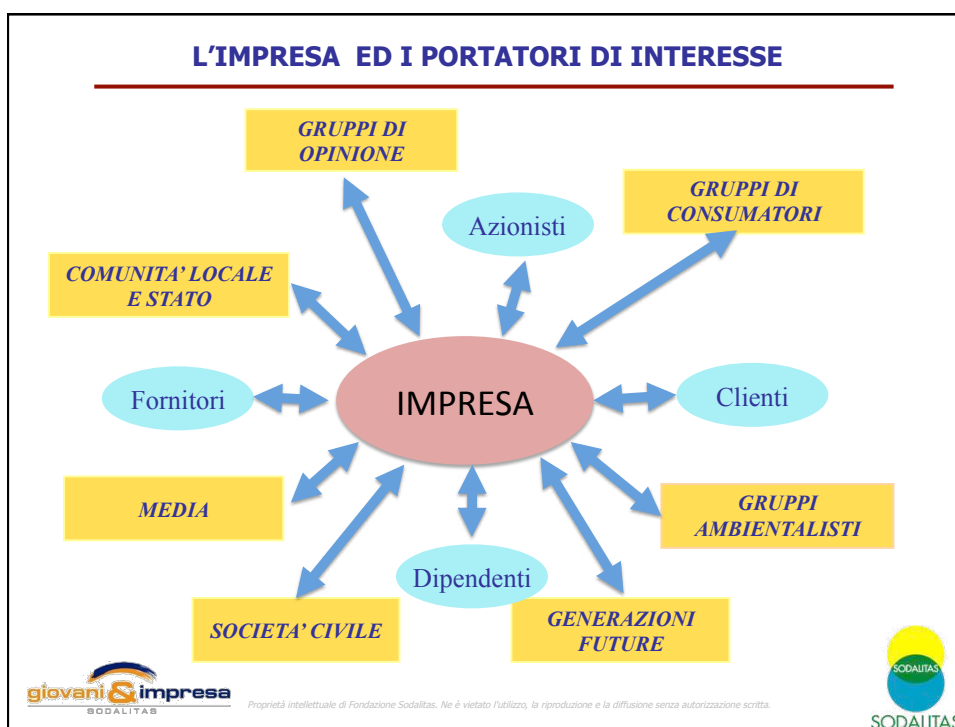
L'IMPRESA ED I PORTATORI DI INTERESSE

GRUPPI DI OPINIONE

Azionisti

GRUPPI DI CONSUMATORI

COMUNITA' LOCALE E STATO

Fornitori

IMPRESA

Clienti

MEDIA

GRUPPI AMBIENTALISTI

Dipendenti

SOCIETA' CIVILE

GENERAZIONI FUTURE

giovani&impresa
SODALITAS

Proprietà intellettuale di Fondazione Sodalitas. Ne è vietato l'utilizzo, la riproduzione e la diffusione senza autorizzazione scritta.

SODALITAS
SODALITAS